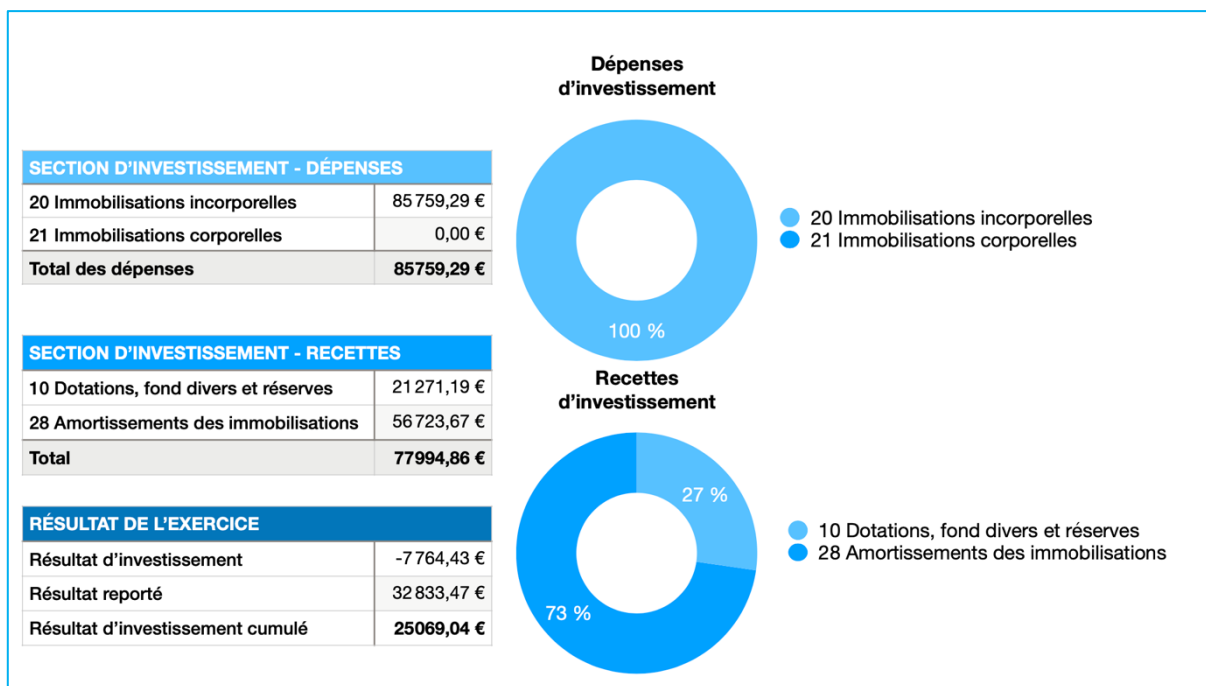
| SECTION D'INVESTISSEMENT - DÉPENSES | |
|---|---|
| 20 Immobilisations incorporelles | 85 759,29 € |
| 21 Immobilisations corporelles | 0,00 € |
| Total des dépenses | 85759,29 € |

| SECTION D'INVESTISSEMENT - RECETTES | |
|---|---|
| 10 Dotations, fond divers et réserves | 21 271,19 € |
| 28 Amortissements des immobilisations | 56 723,67 € |
| Total | 77994,86 € |

| RÉSULTAT DE L'EXERCICE | |
|---|---|
| Résultat d'investissement | -7 764,43 € |
| Résultat reporté | 32 833,47 € |
| Résultat d'investissement cumulé | 25069,04 € |

Dépenses d'investissement

100 %

20 Immobilisations incorporelles
21 Immobilisations corporelles

Recettes d'investissement

27 %
73 %

10 Dotations, fond divers et réserves
28 Amortissements des immobilisations